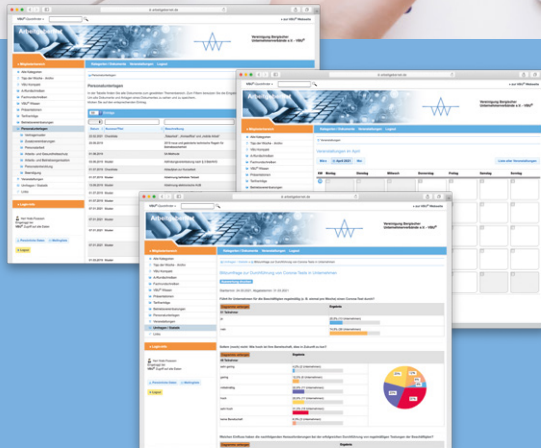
Vereinigung Bergischer Unternehmerverbände e.V. - VBU®

Personalunterlagen

Vereinigung Bergischer Unternehmerverbände e.V. - VBU®

Veranstaltungen im April

April 2021

Vereinigung Bergischer Unternehmerverbände e.V. - VBU®

Mitgliederbereich

Umfragen / Statistik

Logout

Ergebnis